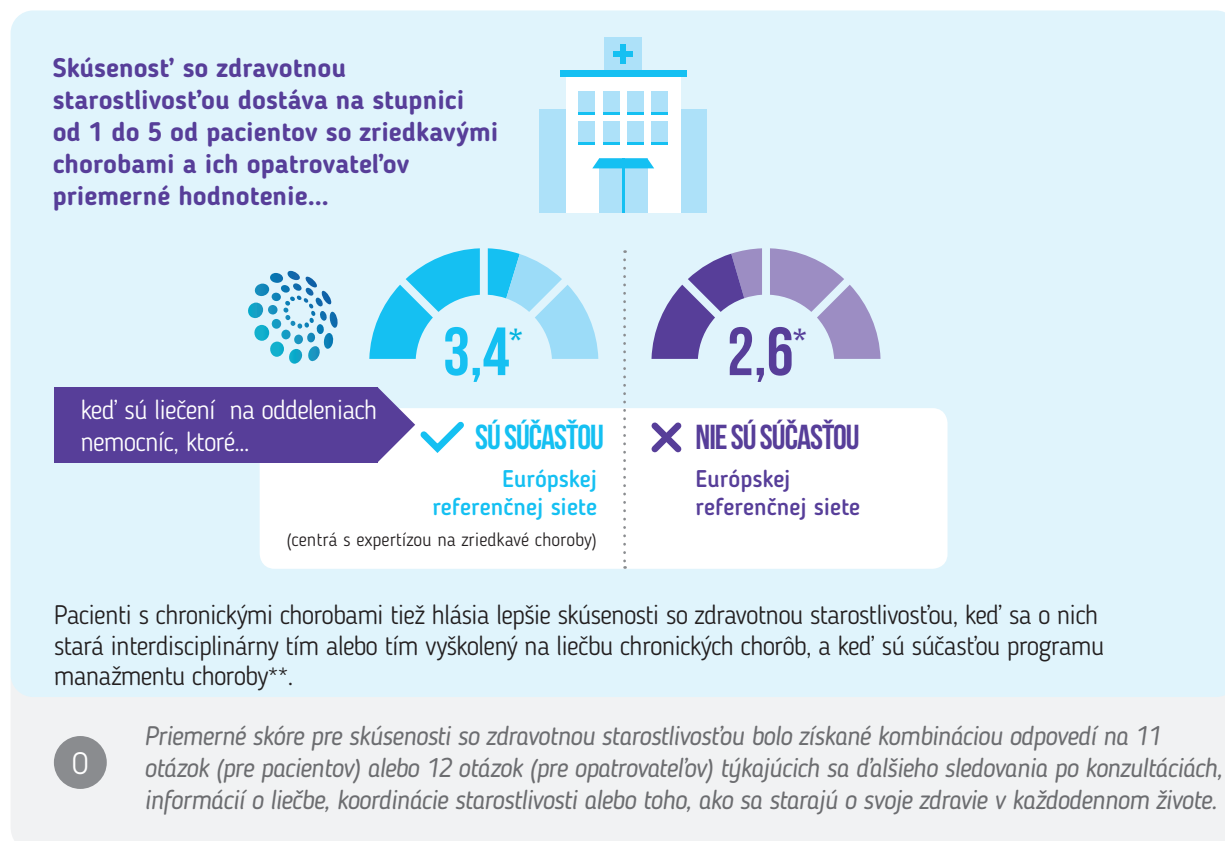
Skúsenosť so zdravotnou starostlivosťou dostáva na stupnici od 1 do 5 od pacientov so zriedkavými chorobami a ich opatrovateľov priemerné hodnotenie...

3,4*

2,6*

keď sú liečení na oddeleniach nemocníc, ktoré...

SÚ SÚČASŤOU

Európskej referenčnej siete

(centrá s expertízou na zriedkavé choroby)

NIE SÚ SÚČASŤOU

Európskej referenčnej siete

Pacienti s chronickými chorobami tiež hlásia lepšie skúsenosti so zdravotnou starostlivosťou, keď sa o nich stará interdisciplinárny tím alebo tím vyškolený na liečbu chronických chorôb, a keď sú súčasťou programu manažmentu choroby**.

O

Priemerné skóre pre skúsenosti so zdravotnou starostlivosťou bolo získané kombináciou odpovedí na 11 otázok (pre pacientov) alebo 12 otázok (pre opatrovateľov) týkajúcich sa ďalšieho sledovania po konzultáciách, informácií o liečbe, koordinácie starostlivosti alebo toho, ako sa starajú o svoje zdravie v každodennom živote.